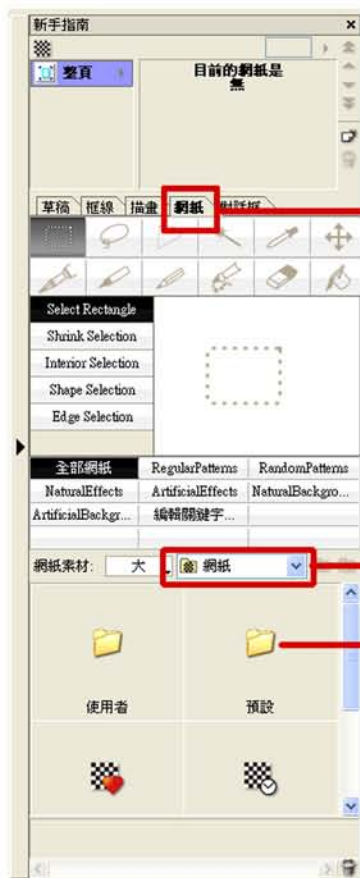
新手指南
×
整頁
目前的網紙是
無
草稿
框線
描畫
網紙
對話框
Select Rectangle
Shrink Selection
Interior Selection
Shape Selection
Edge Selection

| 全部網紙 | RegularPatterns | RandomPatterns |
|---|---|---|
| NaturalEffects | ArtificialEffects | NaturalBackgro... |
| ArtificialBackgr... | 編輯關鍵字... | |

網紙素材:
大
網紙
使用者
預設